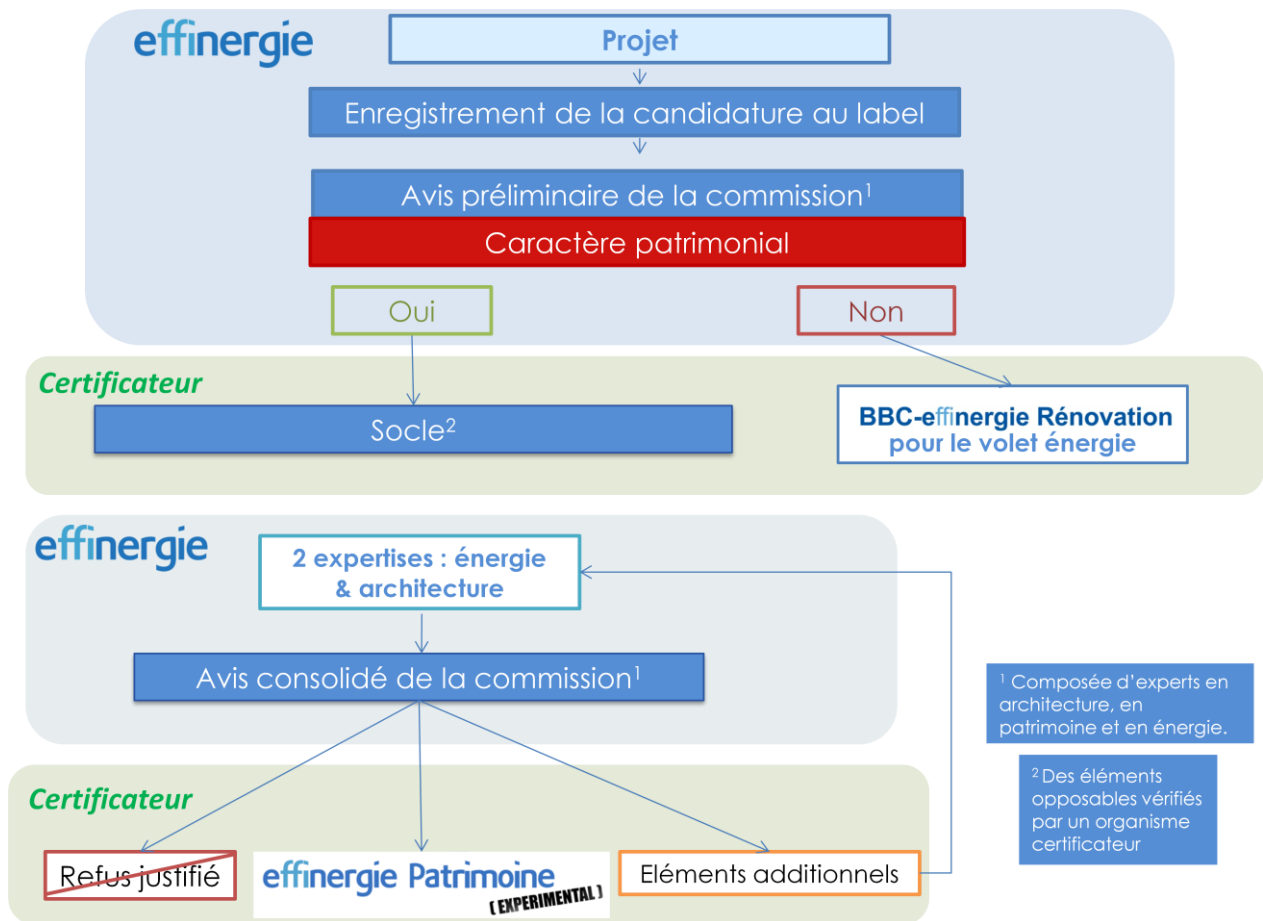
effinergie

Projet

Enregistrement de la candidature au label

Avis préliminaire de la commission$^1$

Caractère patrimonial

Oui

Non

Certificateur

Socle$^2$

BBC-effinergie Rénovation pour le volet énergie

effinergie

2 expertises : énergie & architecture

Avis consolidé de la commission$^1$

$^1$ Composée d'experts en architecture, en patrimoine et en énergie.

$^2$ Des éléments opposables vérifiés par un organisme certificateur

Certificateur

Refus justifié

effinergie Patrimoine
[ EXPERIMENTAL ]

Eléments additionnels